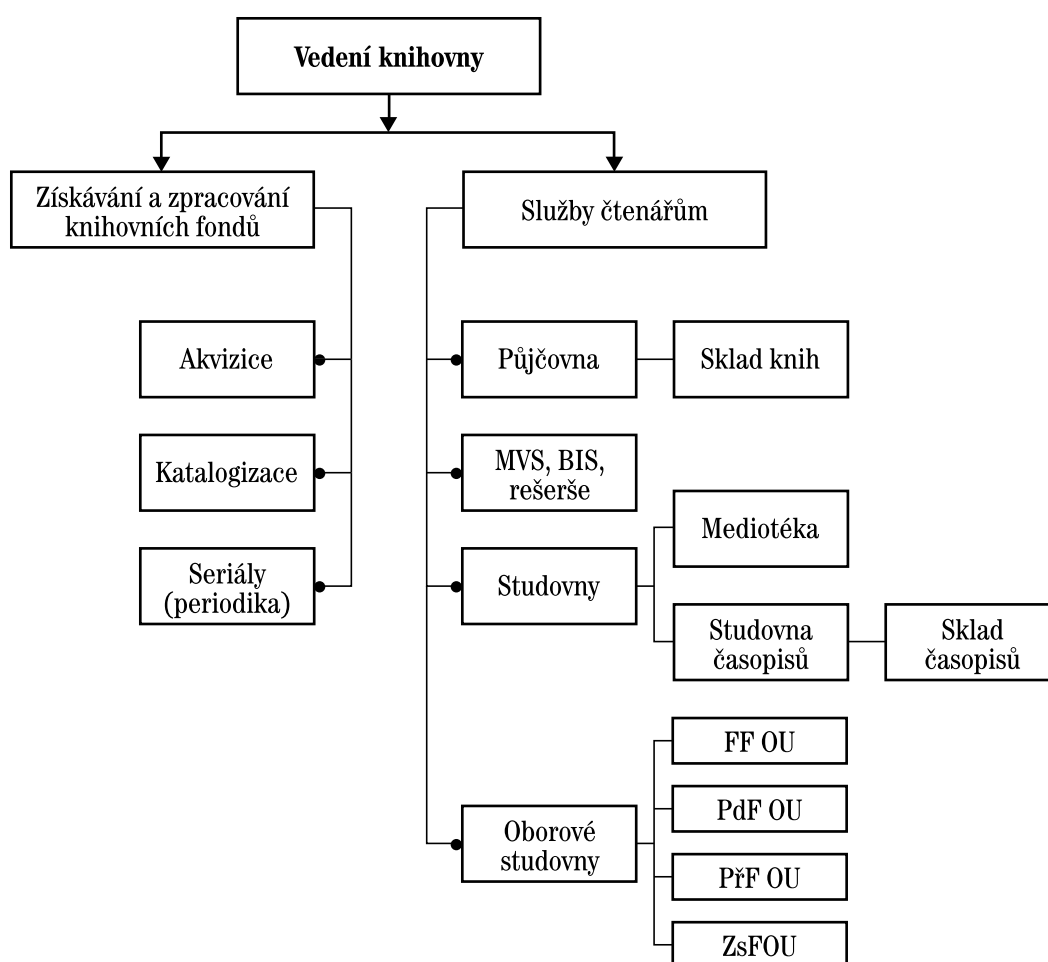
Vedení knihovny

Získávání a zpracování knihovních fondů

Akvizice

Katalogizace

Seriály (periodika)

Služby čtenářům

Půjčovna

Sklad knih

MVS, BIS, rešerše

Studovny

Mediotéka

Studovna časopisů

Sklad časopisů

Oborové studovny

FF OU

PdF OU

PřF OU

ZsFOU